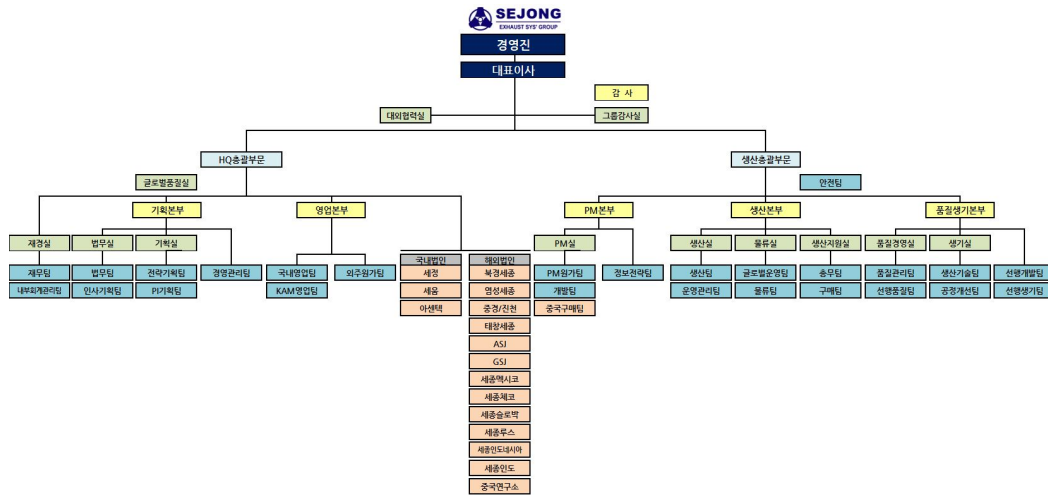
SEJONG
EXHAUST SYS' GROUP

경영진

대표이사

감 사

대외협력실

그룹감사실

HQ총괄부문

생산총괄부문

글로벌품질실

안전팀

기획본부

영업본부

PM본부

생산본부

품질생기본부

재경실

법무실

기획실

경영관리팀

국내영업팀

외주원가팀

KAM영업팀

재무팀

내부회계관리팀

법무팀

인사기획팀

전략기획팀

PI기획팀

국내법인

세정

세융

아센텍

해외법인

북경세종

염성세종

중경/진천

태창세종

ASJ

GSJ

세종멕시코

세종체코

세종슬로박

세종루스

세종인도네시아

세종인도

중국연구소

PM실

PM원가팀

개발팀

중국구매팀

정보전략팀

생산실

물류실

생산지원실

생산팀

운영관리팀

글로벌운영팀

물류팀

총무팀

구매팀

품질경영실

생기실

품질관리팀

선행품질팀

생산기술팀

공정개선팀

선행개발팀

선행생기팀